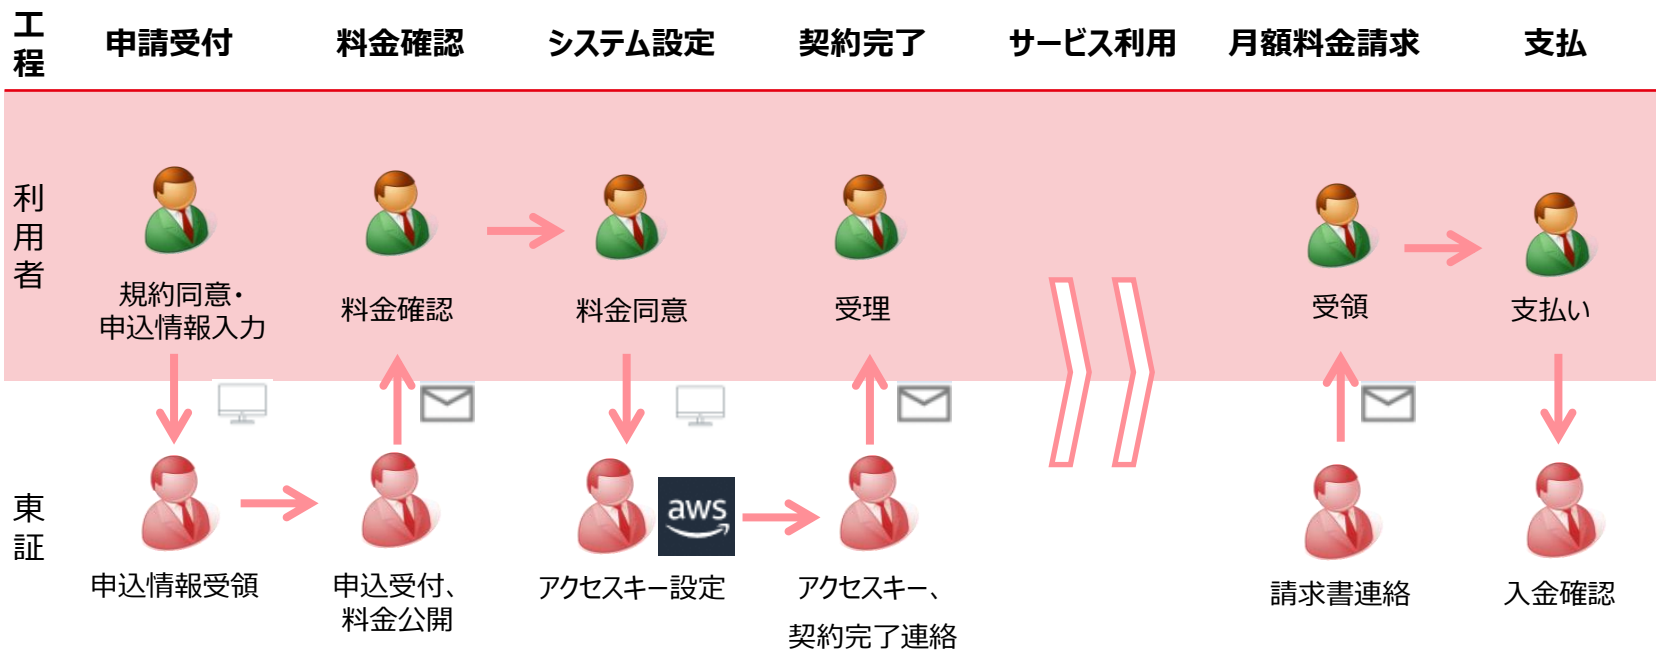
工程

申請受付
料金確認
システム設定
契約完了
サービス利用
月額料金請求
支払

利用者

規約同意・申込情報入力
料金確認
料金同意
受理
受領
支払い

東証

申込情報受領
申込受付、料金公開
aws
アクセスキー設定
アクセスキー、契約完了連絡
請求書連絡
入金確認